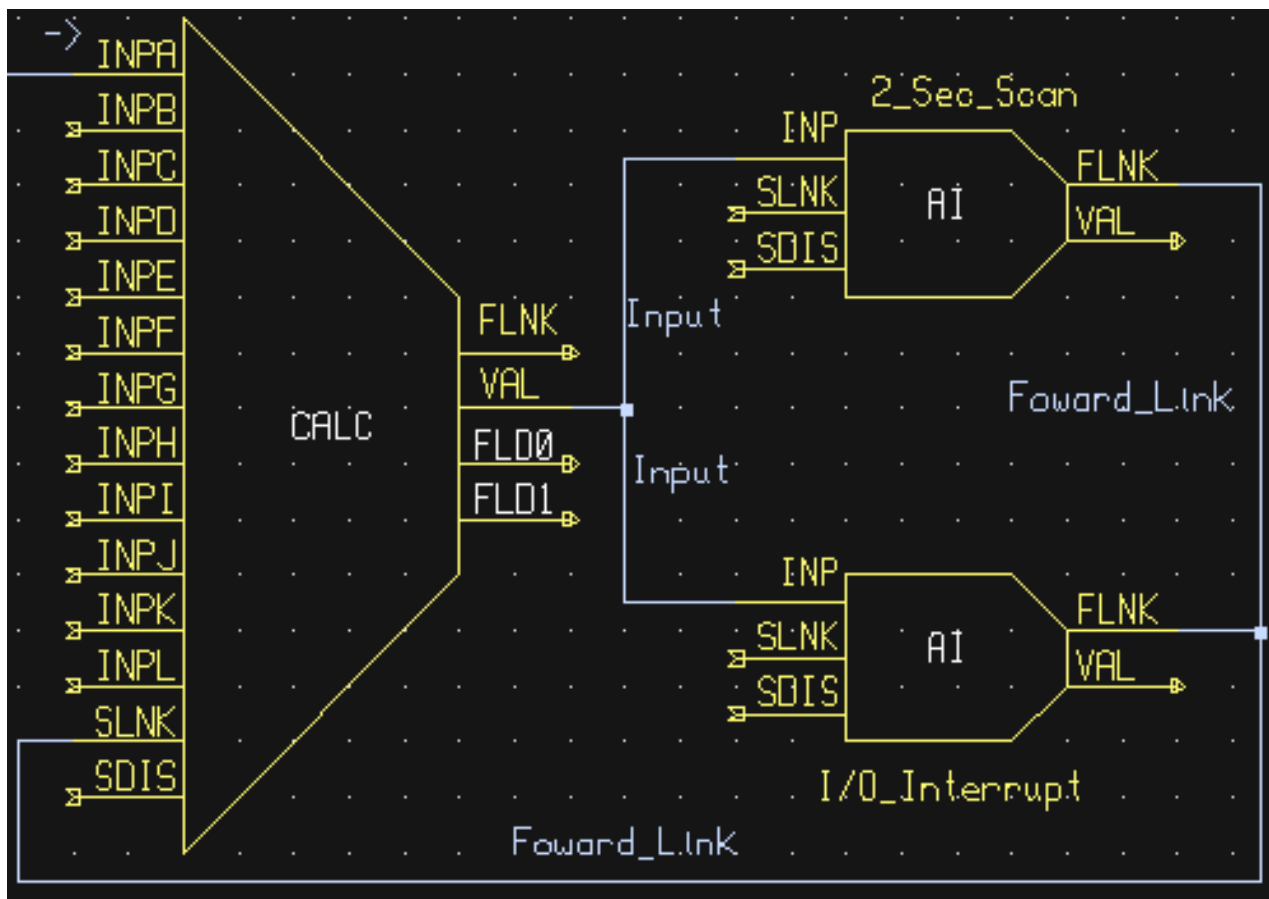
->
INPA
INPB
INPC
INPD
INPE
INPF
INPG
INPH
INPI
INPJ
INPK
INPL
SLNK
SDIS

CALC

FLNK
VAL
FLD0
FLD1

Input

Input

2_Sec_Scan

INP
SLNK
SDIS

AI

FLNK
VAL

Foward_Link

INP
SLNK
SDIS

AI

FLNK
VAL

I/O_Interrupt

Foward_Link